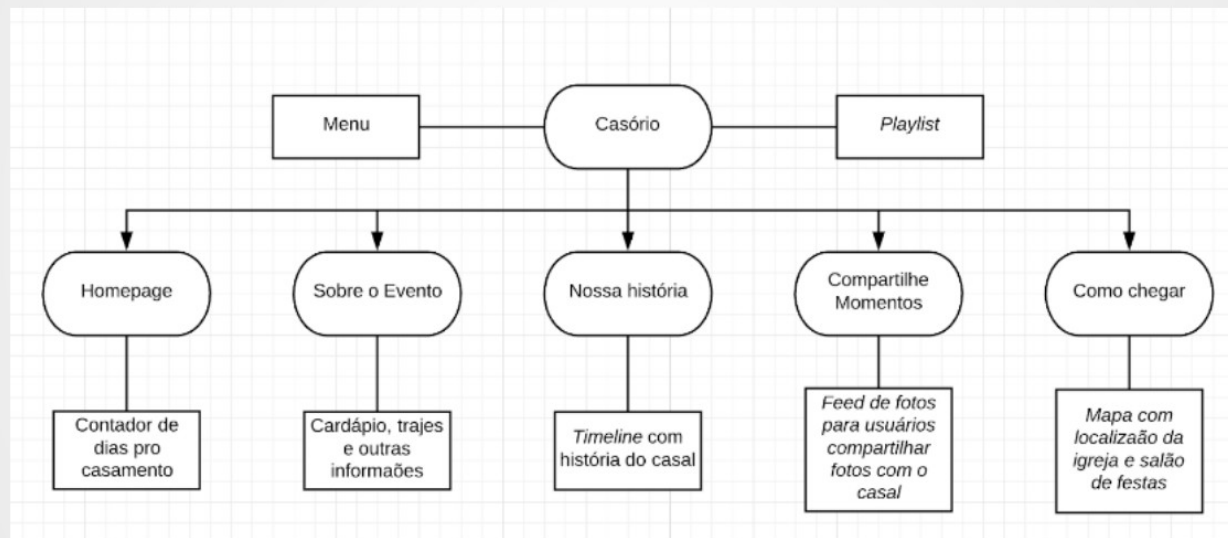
Menu

Casório

Playlist

Homepage

Sobre o Evento

Nossa história

Compartilhe Momentos

Como chegar

Contador de dias pro casamento

Cardápio, trajes e outras informaões

Timeline com história do casal

Feed de fotos para usuários compartilhar fotos com o casal

Mapa com localizaão da igreja e salão de festas